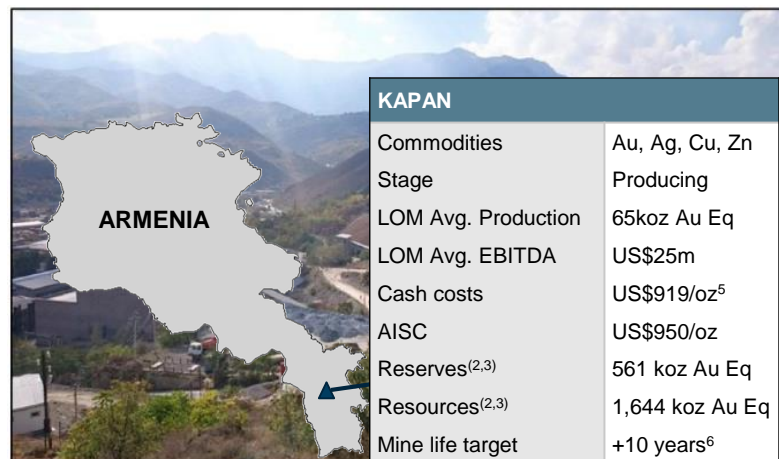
ARMENIA

| KAPAN | |
|---|---|
| Commodities | Au, Ag, Cu, Zn |
| Stage | Producing |
| LOM Avg. Production | 65koz Au Eq |
| LOM Avg. EBITDA | US\$25m |
| Cash costs | US\$919/oz$^{5}$ |
| AISC | US\$950/oz |
| Reserves$^{(2,3)}$ | 561 koz Au Eq |
| Resources$^{(2,3)}$ | 1,644 koz Au Eq |
| Mine life target | +10 years$^{6}$ |